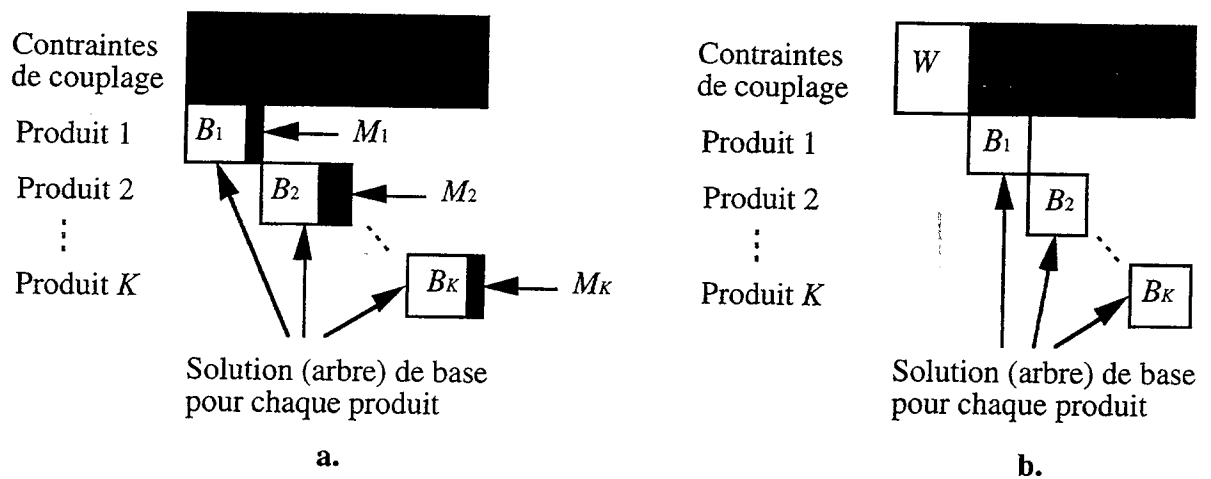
Contraintes de couplage

Produit 1

Produit 2

⋮

Produit $K$

$B_1$

$M_1$

$B_2$

$M_2$

$B_K$

$M_K$

Solution (arbre) de base pour chaque produit

a.

Contraintes de couplage

$W$

Produit 1

Produit 2

⋮

Produit $K$

$B_1$

$B_2$

$B_K$

Solution (arbre) de base pour chaque produit

b.